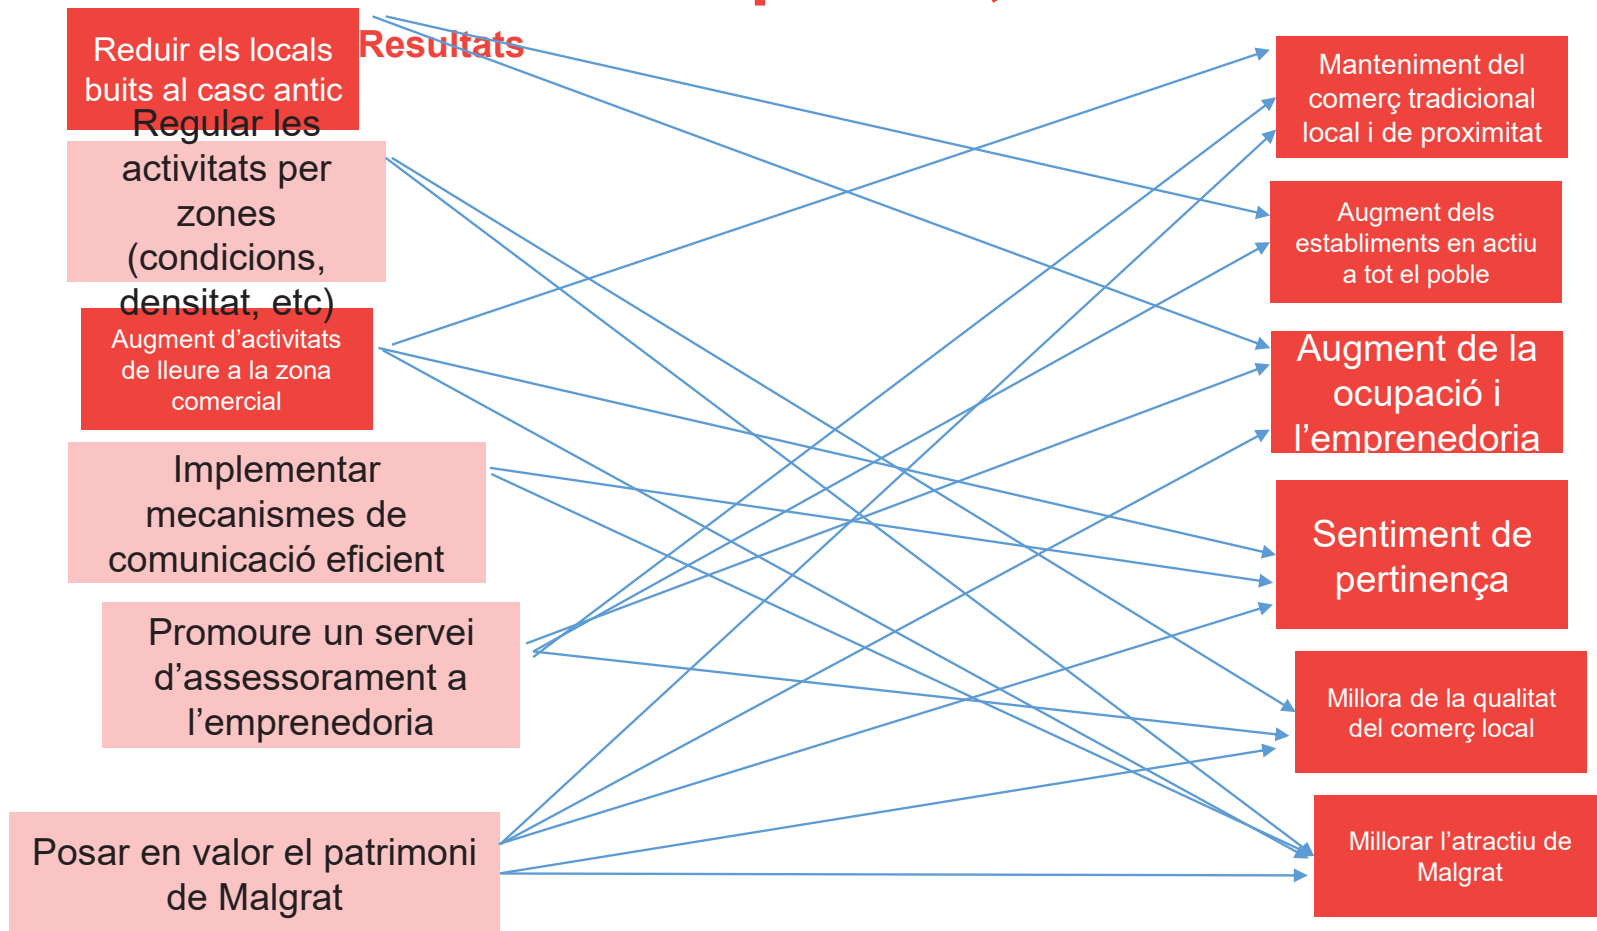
Reduir els locals buits al casc antic

Resultats

Regular les activitats per zones (condicions, densitat, etc)

Augment d'activitats de lleure a la zona comercial

Implementar mecanismes de comunicació eficient

Promoure un servei d'assessorament a l'emprenedoria

Posar en valor el patrimoni de Malgrat

Manteniment del comerç tradicional local i de proximitat

Augment dels establiments en actiu a tot el poble

Augment de la ocupació i l'emprenedoria

Sentiment de pertinença

Millora de la qualitat del comerç local

Millorar l'atractiu de Malgrat